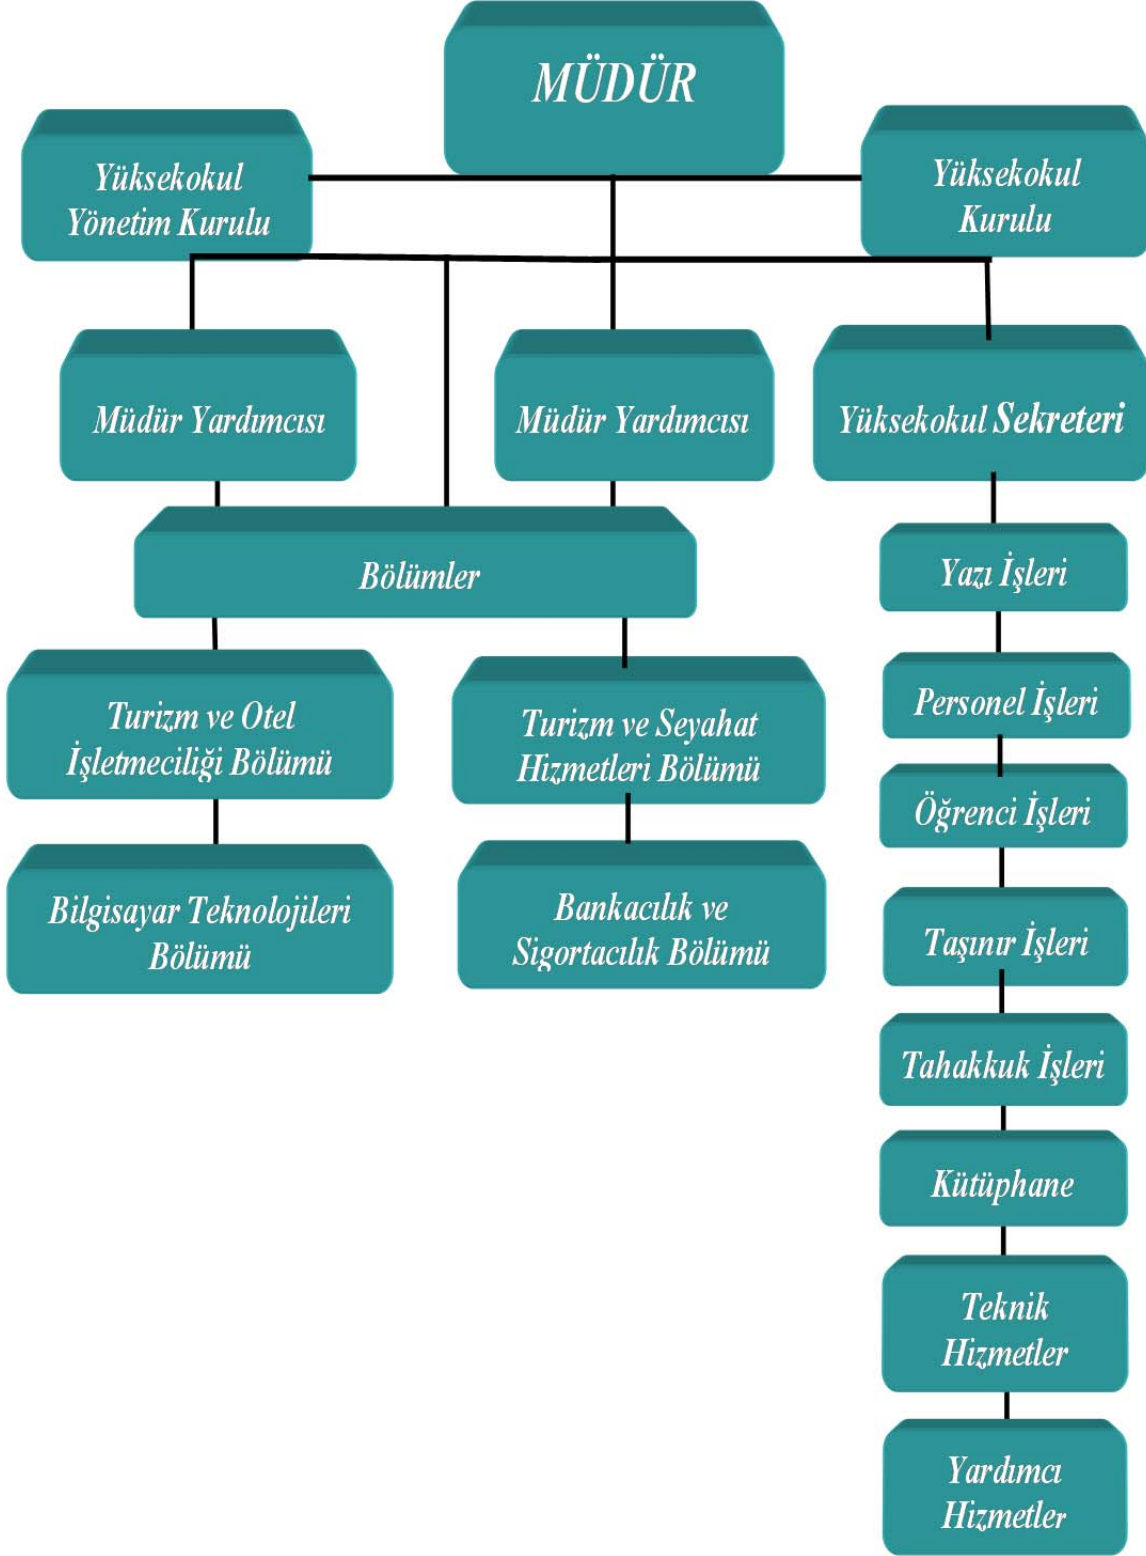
MÜDÜR

Yüksekokul Yönetim Kurulu

Yüksekokul Kurulu

Müdür Yardımcısı

Müdür Yardımcısı

Yüksekokul Sekreteri

Bölümler

Turizm ve Otel İşletmeciliği Bölümü

Turizm ve Seyahat Hizmetleri Bölümü

Bilgisayar Teknolojileri Bölümü

Bankacılık ve Sigortacılık Bölümü

Yazı İşleri

Personel İşleri

Öğrenci İşleri

Taşınır İşleri

Tahakkuk İşleri

Kütüphane

Teknik Hizmetler

Yardımcı Hizmetler